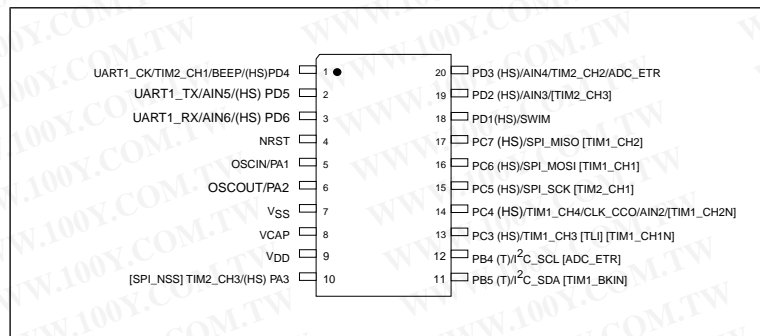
UART1_CK/TIM2_CH1/BEEP/(HS)PD4 1
UART1_TX/AIN5/(HS) PD5 2
UART1_RX/AIN6/(HS) PD6 3
NRST 4
OSCIN/PA1 5
OSCOUT/PA2 6
$V_{SS}$ 7
VCAP 8
$V_{DD}$ 9
[SPI_NSS] TIM2_CH3/(HS) PA3 10

20 PD3 (HS)/AIN4/TIM2_CH2/ADC_ETR
19 PD2 (HS)/AIN3/[TIM2_CH3]
18 PD1(HS)/SWIM
17 PC7 (HS)/SPI_MISO [TIM1_CH2]
16 PC6 (HS)/SPI_MOSI [TIM1_CH1]
15 PC5 (HS)/SPI_SCK [TIM2_CH1]
14 PC4 (HS)/TIM1_CH4/CLK_CCO/AIN2/[TIM1_CH2N]
13 PC3 (HS)/TIM1_CH3 [TLI] [TIM1_CH1N]
12 PB4 (T)/$I^2$C_SCL [ADC_ETR]
11 PB5 (T)/$I^2$C_SDA [TIM1_BKIN]

WWW.100Y.COM.TW